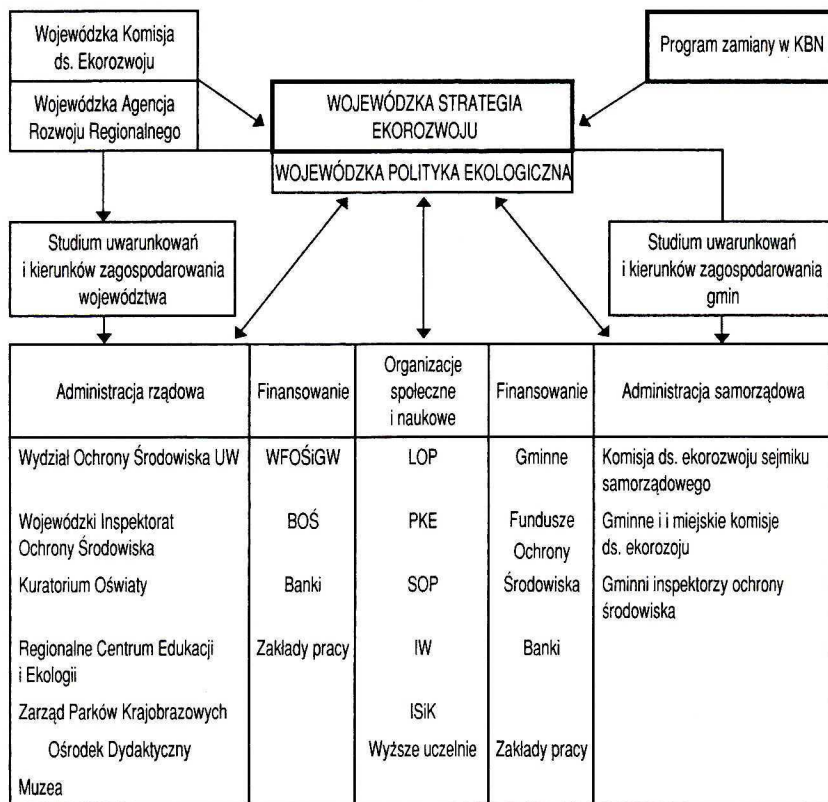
Wojewódzka Komisja ds. Ekorozwoju

Wojewódzka Agencja Rozwoju Regionalnego

Program zamiany w KBN

WOJEWÓDZKA STRATEGIA EKOROZWOJU

WOJEWÓDZKA POLITYKA EKOLOGICZNA

Studium uwarunkowań i kierunków zagospodarowania województwa

Studium uwarunkowań i kierunków zagospodarowania gmin

| Administracja rządowa | Finansowanie | Organizacje społeczne i naukowe | Finansowanie | Administracja samorządowa |
|---|---|---|---|---|
| Wydział Ochrony Środowiska UW | WFOŚiGW | LOP | Gminne | Komisja ds. ekorozwoju sejmiku samorządowego |
| Wojewódzki Inspektorat Ochrony Środowiska | BOŚ | PKE | Fundusze Ochrony | Gminne i i miejskie komisje ds. ekorozoju |
| Kuratorium Oświaty | Banki | SOP | Środowiska | Gminni inspektorzy ochrony środowiska |
| Regionalne Centrum Edukacji i Ekologii | Zakłady pracy | IW | Banki | |
| Zarząd Parków Krajobrazowych | | ISiK | | |
| Ośrodek Dydaktyczny | | Wyższe uczelnie | Zakłady pracy | |
| Muzea | | | | |